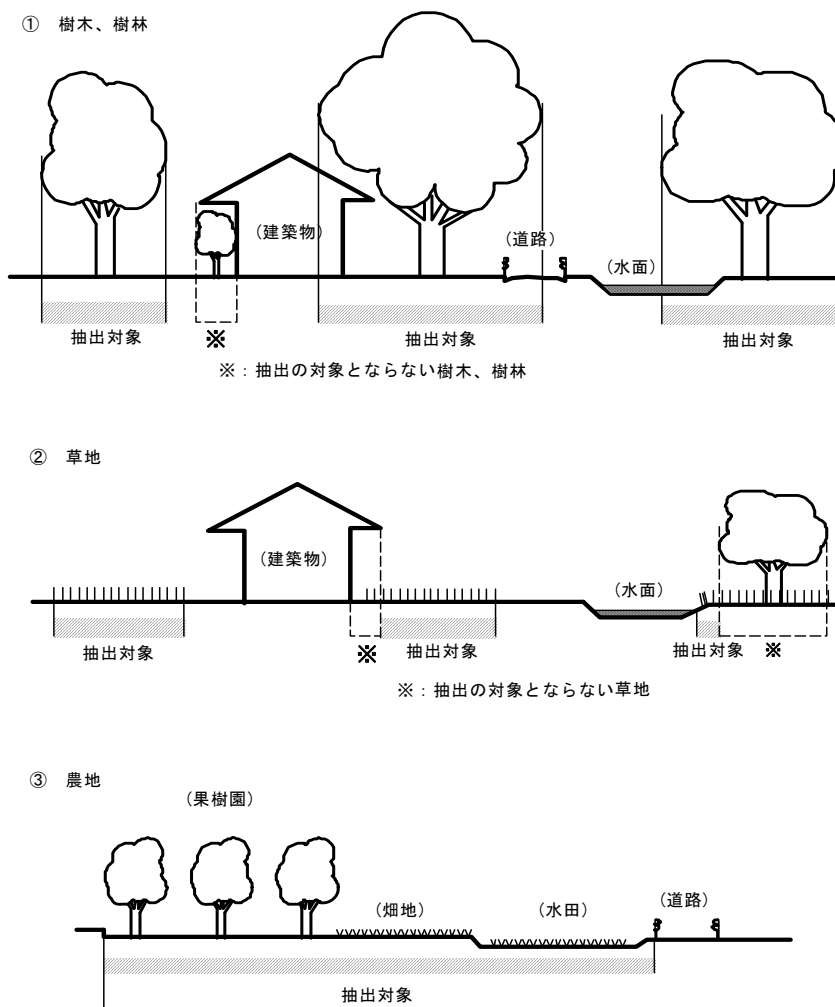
① 樹木、樹林

（建築物）

（道路）

（水面）

抽出対象

※

抽出対象

抽出対象

※：抽出の対象とならない樹木、樹林

② 草地

（建築物）

（水面）

抽出対象

※

抽出対象

抽出対象 ※

※：抽出の対象とならない草地

③ 農地

（果樹園）

（畑地）

（水田）

（道路）

抽出対象